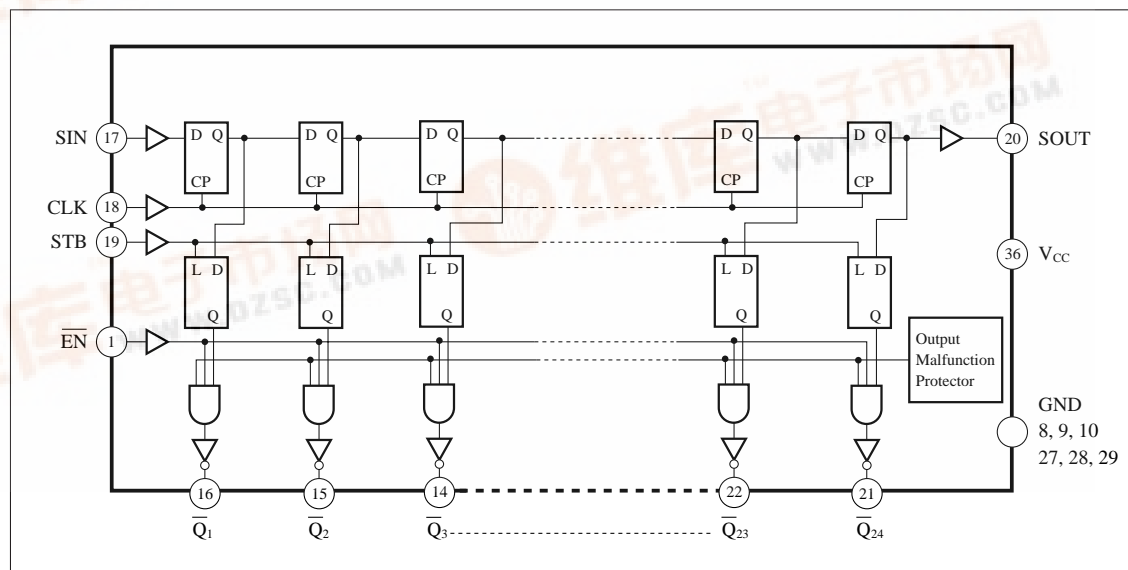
SIN 17
CLK 18
STB 19
$\overline{EN}$ 1

D Q
CP
D Q
CP
D Q
CP
D Q
CP
D Q
CP

20 SOUT

36 $V_{CC}$

L D
Q
L D
Q
L D
Q
L D
Q
L D
Q

Output Malfunction Protector

GND
8, 9, 10
27, 28, 29

16
15
14
22
21

$\overline{Q}_1$
$\overline{Q}_2$
$\overline{Q}_3$
$\overline{Q}_{23}$
$\overline{Q}_{24}$

www.dzsc.com